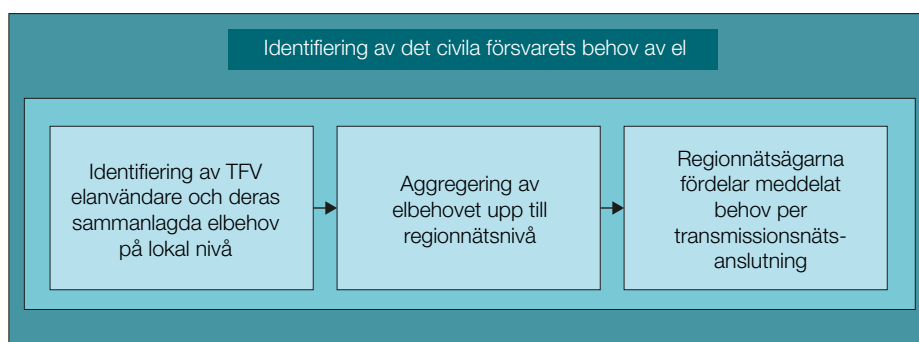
Identifiering av det civila försvarets behov av el

Identifiering av TFV elanvändare och deras sammanlagda elbehov på lokal nivå

Aggregering av elbehovet upp till regionnätsnivå

Regionnätsägarna fördelar meddelat behov per transmissionsnätsanslutning